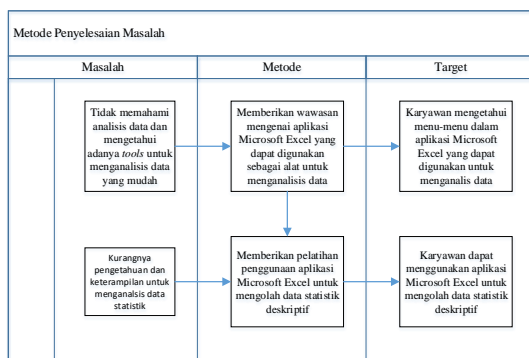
Metode Penyelesaian Masalah

Masalah

Metode

Target

Tidak memahami analisis data dan mengetahui adanya *tools* untuk menganalisis data yang mudah

Memberikan wawasan mengenai aplikasi Microsoft Excel yang dapat digunakan sebagai alat untuk menganalisis data

Karyawan mengetahui menu-menu dalam aplikasi Microsoft Excel yang dapat digunakan untuk menganalis data

Kurangnya pengetahuan dan keterampilan untuk menganalsis data statistik

Memberikan pelatihan penggunaan aplikasi Microsoft Excel untuk mengolah data statistik deskriptif

Karyawan dapat menggunakan aplikasi Microsoft Excel untuk mengolah data statistik deskriptif